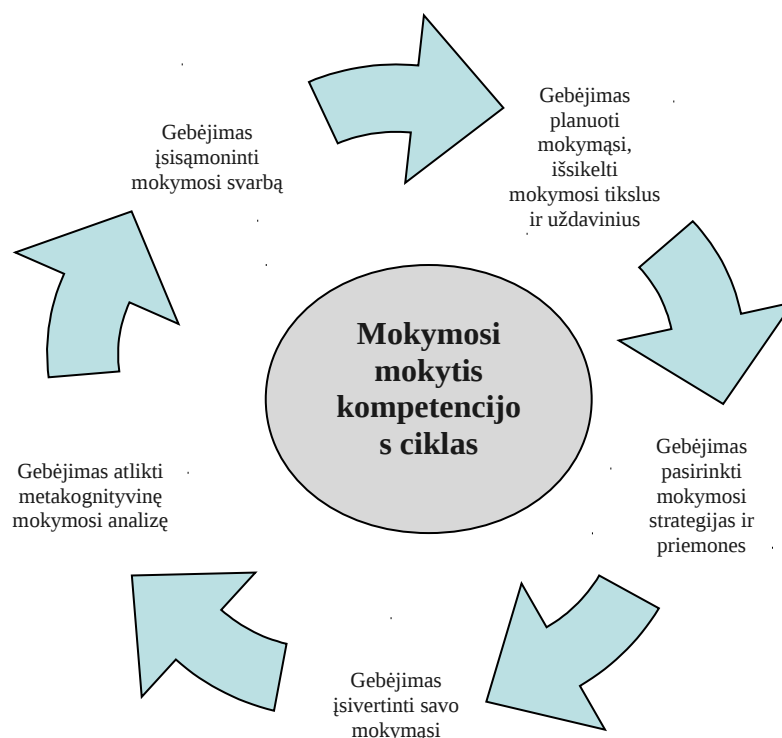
Gebėjimas įsisąmoninti mokymosi svarbą

Gebėjimas planuoti mokymąsi, išsikelti mokymosi tikslus ir uždavinius

Mokymosi mokytis kompetencijos ciklas

Gebėjimas pasirinkti mokymosi strategijas ir priemones

Gebėjimas įsivertinti savo mokymąsi

Gebėjimas atlikti metakognityvinę mokymosi analizę